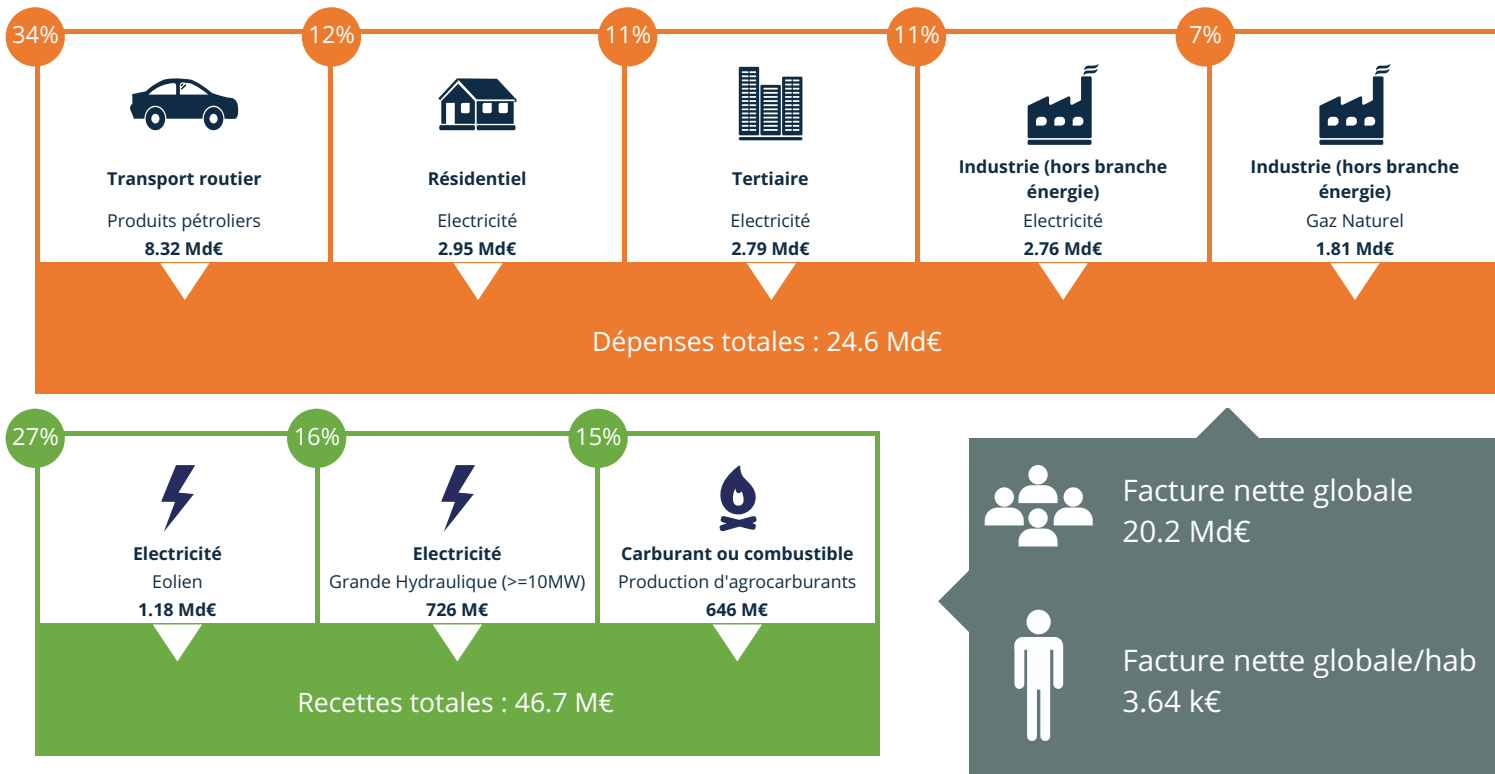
34%

Transport routier

Produits pétroliers
8.32 Md€

12%

Résidentiel

Electricité
2.95 Md€

11%

Tertiaire

Electricité
2.79 Md€

11%

Industrie (hors branche énergie)

Electricité
2.76 Md€

7%

Industrie (hors branche énergie)

Gaz Naturel
1.81 Md€

Dépenses totales : 24.6 Md€

27%

Electricité
Eolien
1.18 Md€

16%

Electricité
Grande Hydraulique (>=10MW)
726 M€

15%

Carburant ou combustible
Production d'agrocarburants
646 M€

Recettes totales : 46.7 M€

Facture nette globale
20.2 Md€

Facture nette globale/hab
3.64 k€